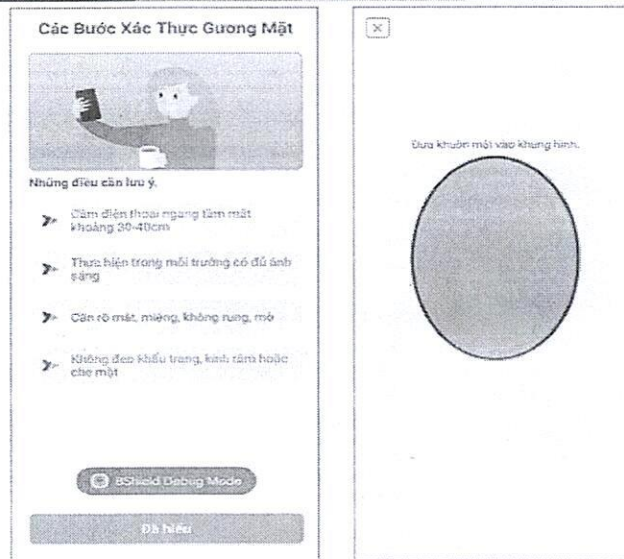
Các Bước Xác Thực Gương Mặt

Những điều cần lưu ý.

Cầm điện thoại ngang tầm mắt khoảng 30-40cm

Thực hiện trong môi trường có đủ ánh sáng

Cần rõ mắt, miệng, không rung, mờ

Không đeo khẩu trang, kính râm hoặc che mặt

BShield Debug Mode

Đã hiểu

Đưa khuôn mặt vào khung hình.